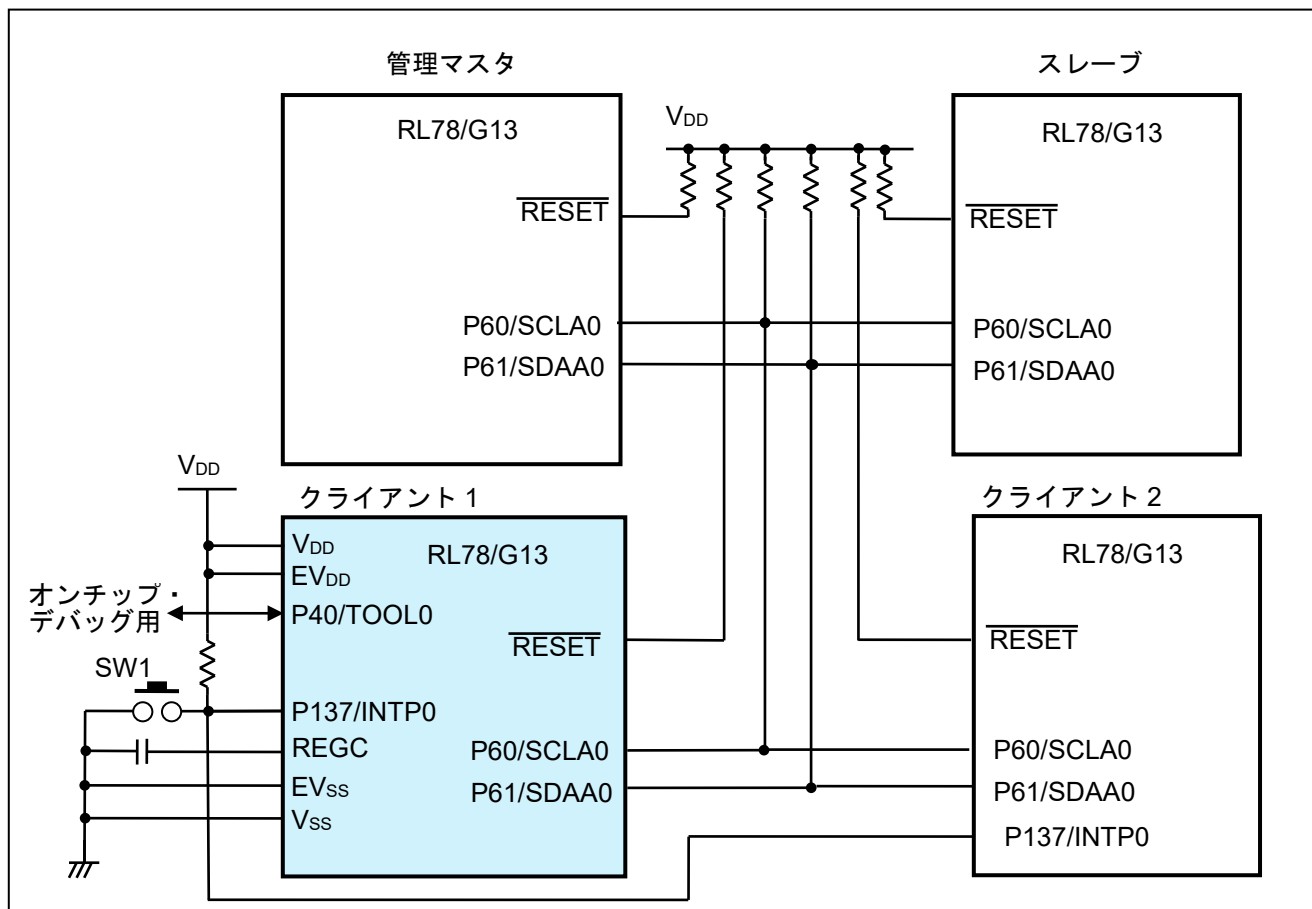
管理マスタ

RL78/G13

$\overline{RESET}$

P60/SCLA0

P61/SDAA0

$V_{DD}$

スレーブ

RL78/G13

$\overline{RESET}$

P60/SCLA0

P61/SDAA0

$V_{DD}$

クライアント 1

$V_{DD}$

$EV_{DD}$

RL78/G13

オンチップ・デバッグ用

P40/TOOL0

$\overline{RESET}$

SW1

P137/INTP0

REGC

P60/SCLA0

$EV_{SS}$

P61/SDAA0

$V_{SS}$

クライアント 2

RL78/G13

$\overline{RESET}$

P60/SCLA0

P61/SDAA0

P137/INTP0